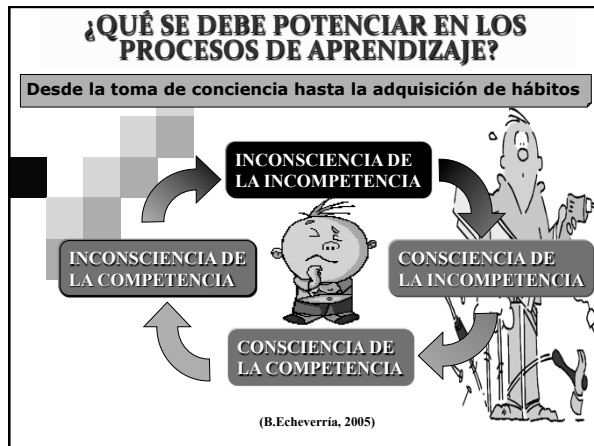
¿QUÉ SE DEBE POTENCIAR EN LOS PROCESOS DE APRENDIZAJE?

Desde la toma de conciencia hasta la adquisición de hábitos

INCONSCIENCIA DE LA INCOMPETENCIA

CONSCIENCIA DE LA INCOMPETENCIA

CONSCIENCIA DE LA COMPETENCIA

INCONSCIENCIA DE LA COMPETENCIA

(B.Echeverría, 2005)